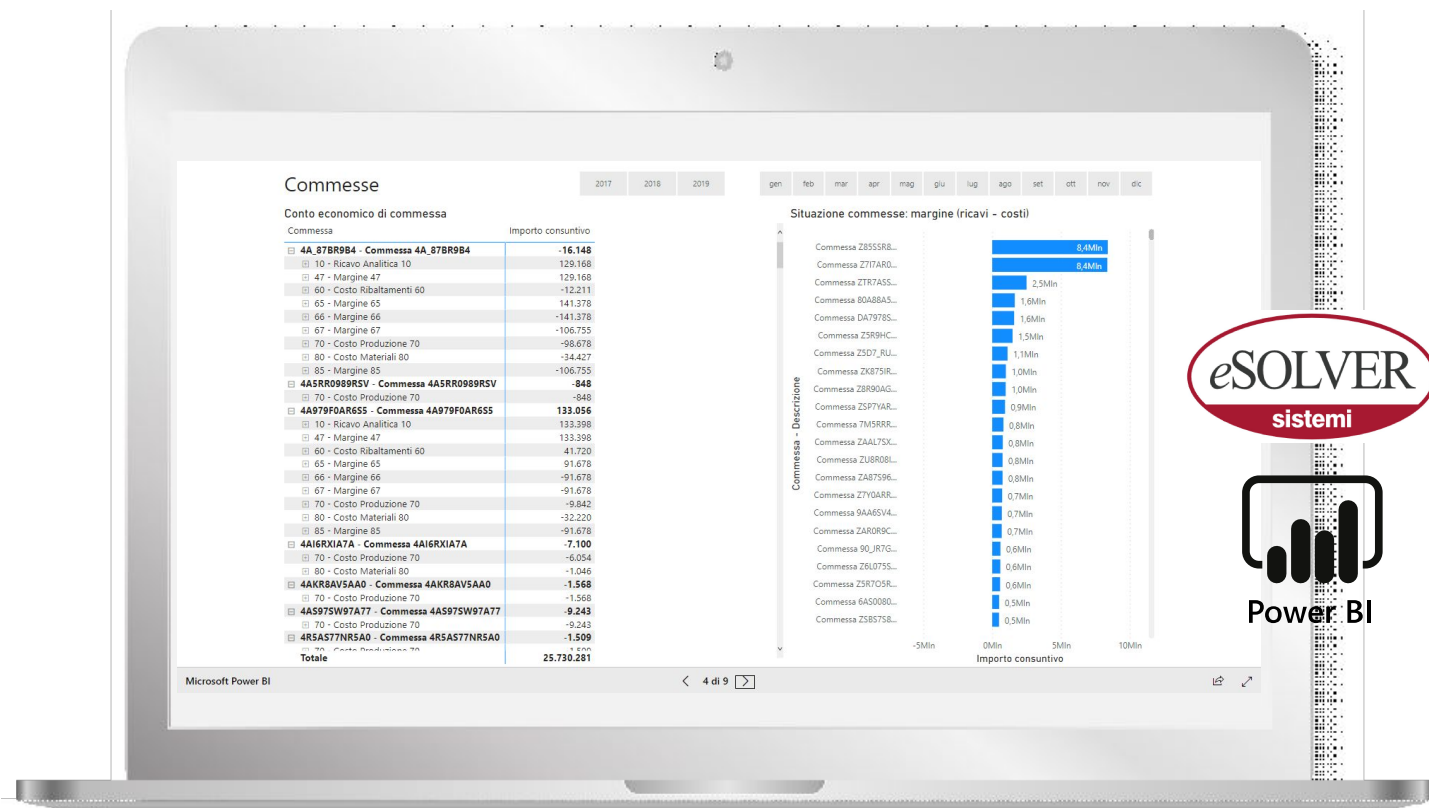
Commesse

2017 2018 2019

gen feb mar apr mag giu lug ago set ott nov dic

Conto economico di commessa

| Commessa | Importo consuntivo |
|---|---|
| ⊟ 4A_87BR9B4 - Commessa 4A_87BR9B4 | -16.148 |
| ⊞ 10 - Ricavo Analitica 10 | 129.168 |
| ⊞ 47 - Margine 47 | 129.168 |
| ⊞ 60 - Costo Ribaltamenti 60 | -12.211 |
| ⊞ 65 - Margine 65 | 141.378 |
| ⊞ 66 - Margine 66 | -141.378 |
| ⊞ 67 - Margine 67 | -106.755 |
| ⊞ 70 - Costo Produzione 70 | -98.678 |
| ⊞ 80 - Costo Materiali 80 | -34.427 |
| ⊞ 85 - Margine 85 | -106.755 |
| ⊟ 4A5RR0989RSV - Commessa 4A5RR0989RSV | -848 |
| ⊞ 70 - Costo Produzione 70 | -848 |
| ⊟ 4A979F0AR6S5 - Commessa 4A979F0AR6S5 | 133.056 |
| ⊞ 10 - Ricavo Analitica 10 | 133.398 |
| ⊞ 47 - Margine 47 | 133.398 |
| ⊞ 60 - Costo Ribaltamenti 60 | 41.720 |
| ⊞ 65 - Margine 65 | 91.678 |
| ⊞ 66 - Margine 66 | -91.678 |
| ⊞ 67 - Margine 67 | -91.678 |
| ⊞ 70 - Costo Produzione 70 | -9.842 |
| ⊞ 80 - Costo Materiali 80 | -32.220 |
| ⊞ 85 - Margine 85 | -91.678 |
| ⊟ 4AI6RXIA7A - Commessa 4AI6RXIA7A | -7.100 |
| ⊞ 70 - Costo Produzione 70 | -6.054 |
| ⊞ 80 - Costo Materiali 80 | -1.046 |
| ⊟ 4AKR8AV5AA0 - Commessa 4AKR8AV5AA0 | -1.568 |
| ⊞ 70 - Costo Produzione 70 | -1.568 |
| ⊟ 4AS97SW97A77 - Commessa 4AS97SW97A77 | -9.243 |
| ⊞ 70 - Costo Produzione 70 | -9.243 |
| ⊟ 4R5AS77NR5A0 - Commessa 4R5AS77NR5A0 | -1.509 |
| Totale | 25.730.281 |

Situazione commesse: margine (ricavi - costi)

Commessa Z855SR8... 8,4Mln
Commessa Z7I7AR0... 8,4Mln
Commessa ZTR7ASS... 2,5Mln
Commessa 80A88A5... 1,6Mln
Commessa DA7978S... 1,6Mln
Commessa Z5R9HC... 1,5Mln
Commessa Z5D7_RU... 1,1Mln
Commessa ZK875IR... 1,0Mln
Commessa Z8R90AG... 1,0Mln
Commessa ZSP7YAR... 0,9Mln
Commessa 7M5RRR... 0,8Mln
Commessa ZAAL7SX... 0,8Mln
Commessa ZU8R08I... 0,8Mln
Commessa ZA87S96... 0,8Mln
Commessa Z7Y0ARR... 0,7Mln
Commessa 9AA6SV4... 0,7Mln
Commessa ZAR0R9C... 0,7Mln
Commessa 90_JR7G... 0,6Mln
Commessa Z6L075S... 0,6Mln
Commessa Z5R7O5R... 0,6Mln
Commessa 6AS0080... 0,5Mln
Commessa ZS8S7S8... 0,5Mln

Commessa - Descrizione

-5Mln 0Mln 5Mln 10Mln
Importo consuntivo

Microsoft Power BI

4 di 9

eSOLVER sistemi

Power BI